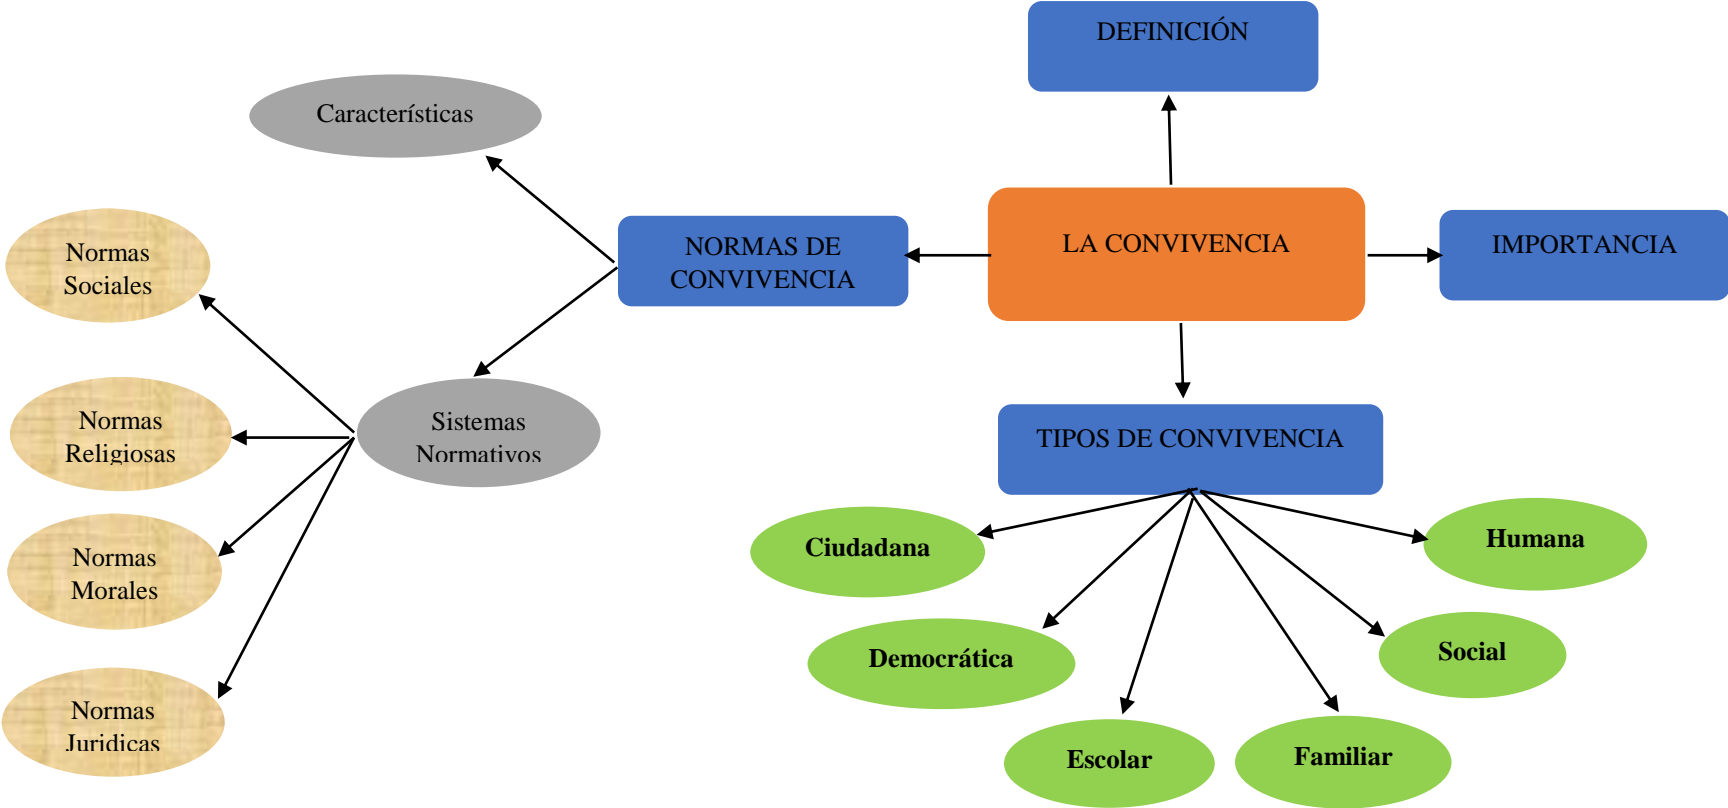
DEFINICIÓN

Características

LA CONVIVENCIA

NORMAS DE CONVIVENCIA

IMPORTANCIA

Normas Sociales

Normas Religiosas

Sistemas Normativos

Normas Morales

Normas Juridicas

TIPOS DE CONVIVENCIA

Ciudadana

Humana

Democrática

Social

Escolar

Familiar